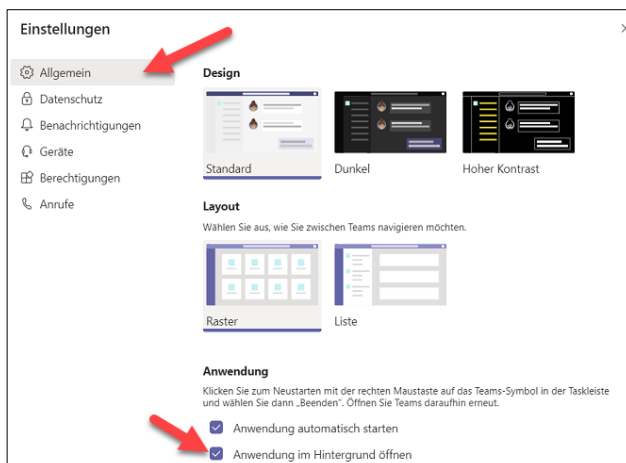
Einstellungen

Allgemein
Datenschutz
Benachrichtigungen
Geräte
Berechtigungen
Anrufe

Design

Standard
Dunkel
Hoher Kontrast

Layout

Wählen Sie aus, wie Sie zwischen Teams navigieren möchten.

Raster
Liste

Anwendung

Klicken Sie zum Neustarten mit der rechten Maustaste auf das Teams-Symbol in der Taskleiste und wählen Sie dann „Beenden". Öffnen Sie Teams daraufhin erneut.

Anwendung automatisch starten
Anwendung im Hintergrund öffnen